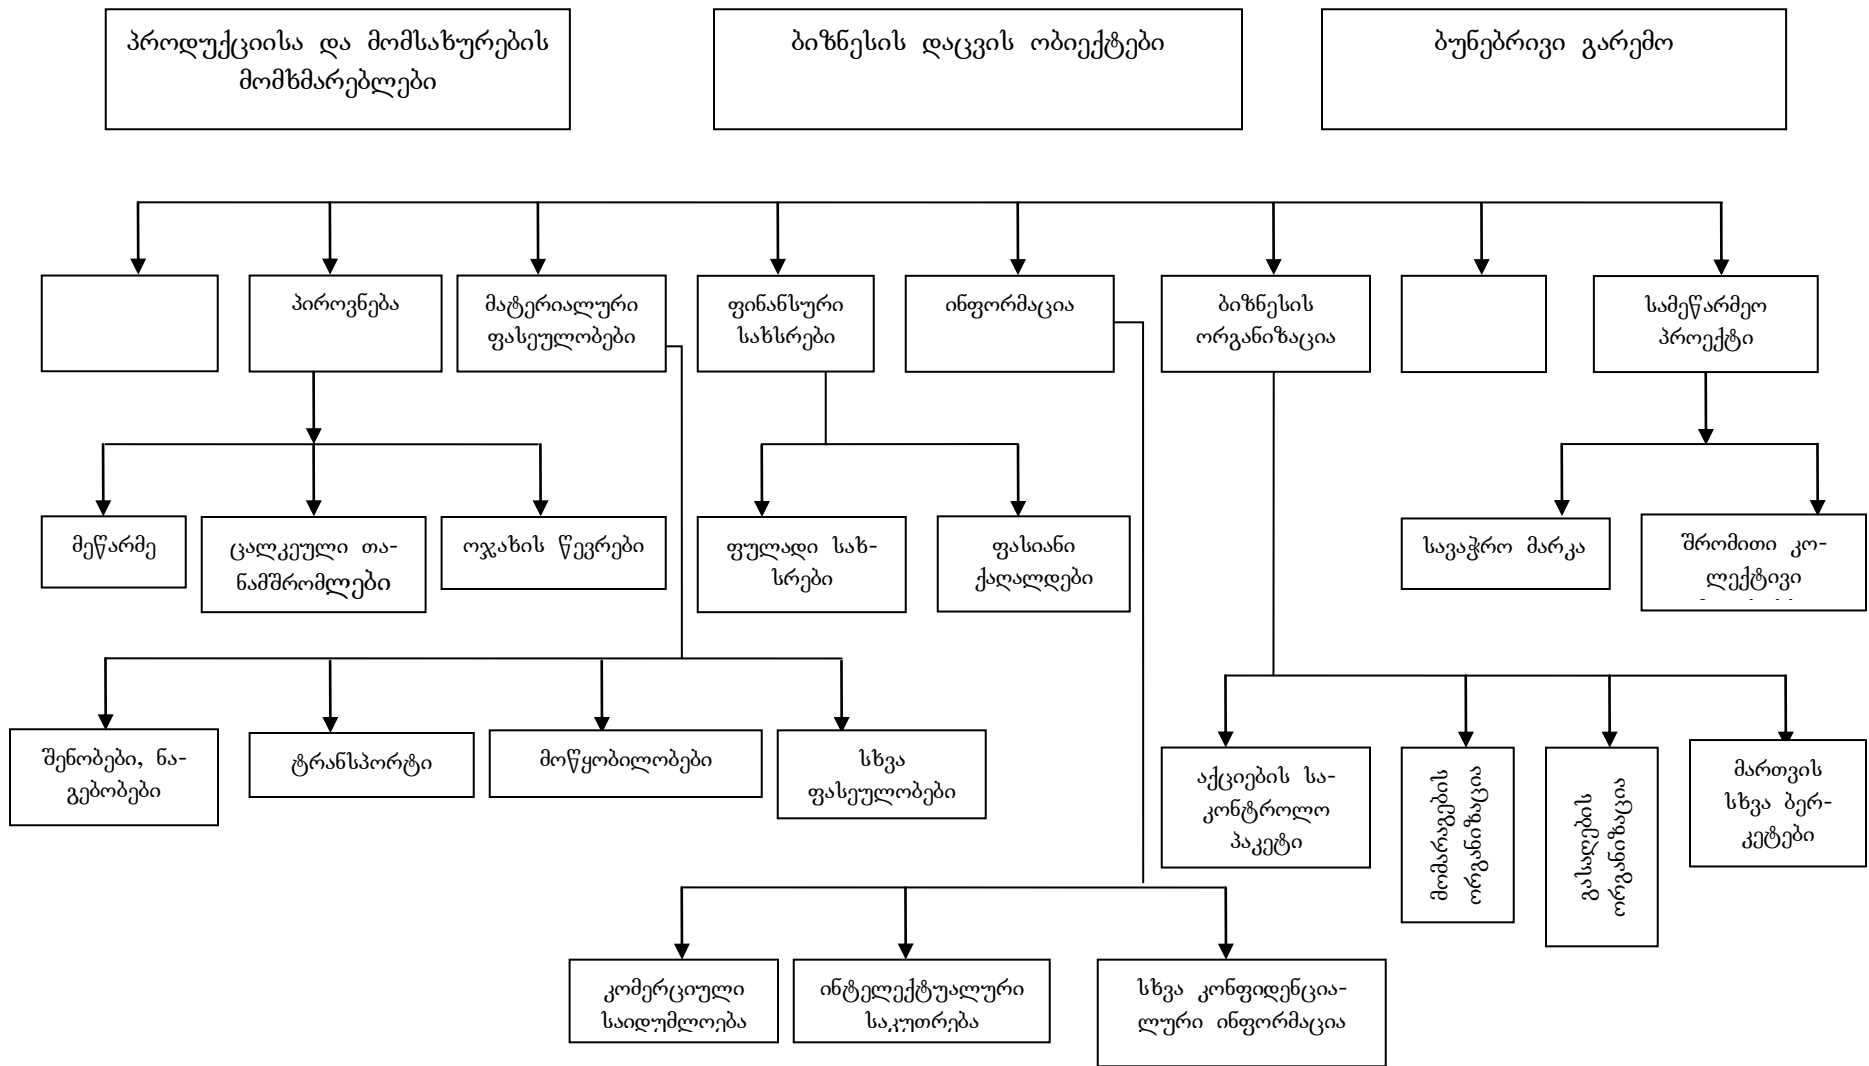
პროდუქციისა და მომსახურების მომხმარებლები

ბიზნესის დაცვის ობიექტები

ბუნებრივი გარემო

პიროვნება

მატერიალური ფასეულობები

ფინანსური სახსრები

ინფორმაცია

ბიზნესის ორგანიზაცია

სამეწარმეო პროექტი

მეწარმე

ცალკეული თანამშრომლები

ოჯახის წევრები

ფულადი სახსრები

ფასიანი ქაღალდები

სავაჭრო მარკა

შრომითი კოლექტივი

შენობები, ნაგებობები

ტრანსპორტი

მოწყობილობები

სხვა ფასეულობები

აქციების საკონტროლო პაკეტი

მომარაგების ორგანიზაცია

გასაღების ორგანიზაცია

მართვის სხვა ბერკეტები

კომერციული საიდუმლოება

ინტელექტუალური საკუთრება

სხვა კონფიდენციალური ინფორმაცია